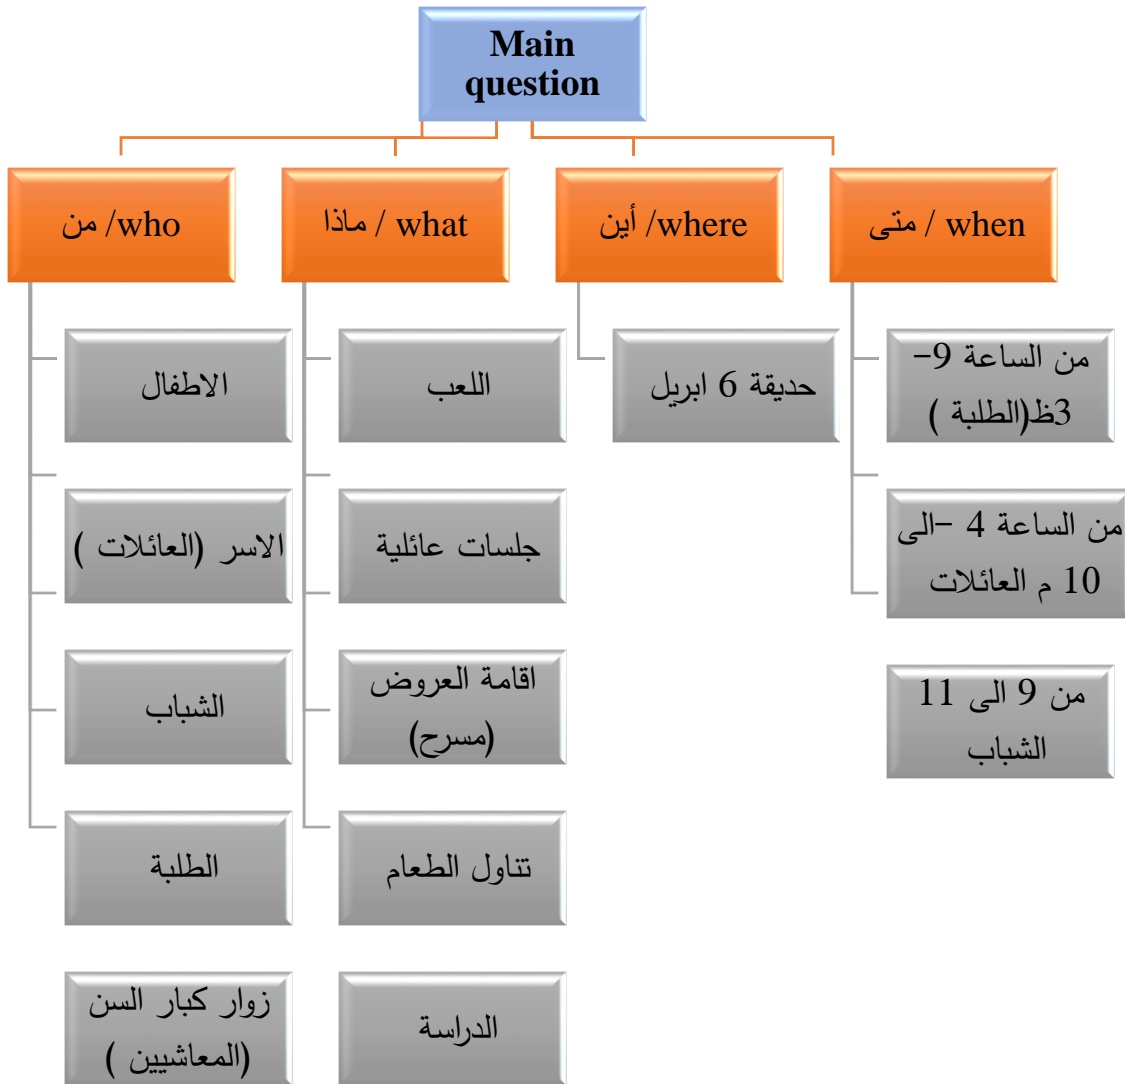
Main question

من /who

ماذا / what

أين /where

متى / when

الاطفال

الاسر (العائلات )

الشباب

الطلبة

زوار كبار السن (المعاشيين )

اللعب

جلسات عائلية

اقامة العروض (مسرح)

تناول الطعام

الدراسة

حديقة 6 ابريل

من الساعة 9– 3ظ(الطلبة )

من الساعة 4 –الى 10 م العائلات

من 9 الى 11 الشباب